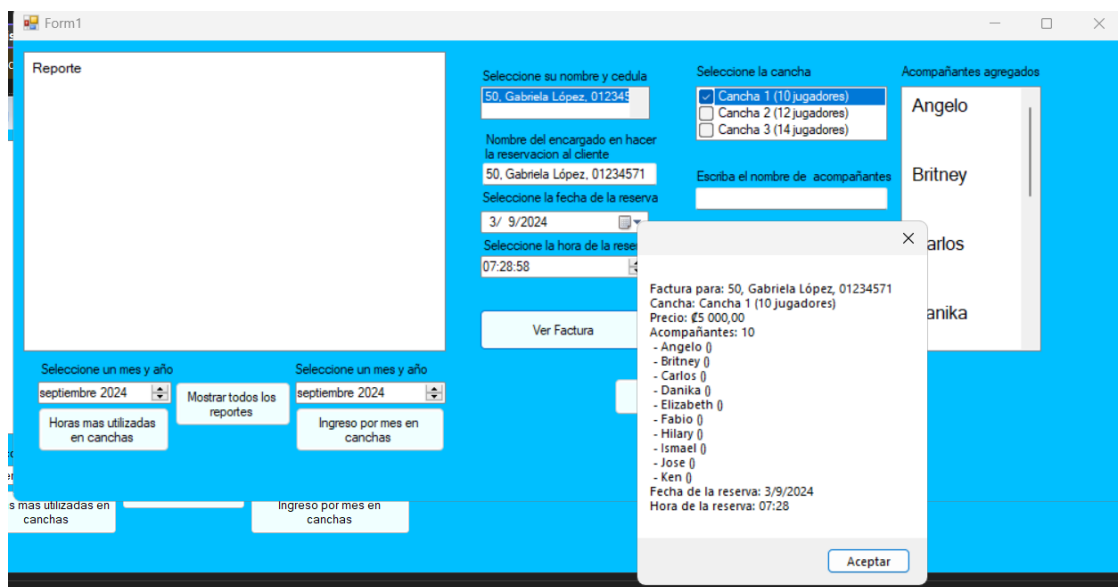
Form1

Reporte

Seleccione un mes y año
septiembre 2024
Horas mas utilizadas en canchas
Mostrar todos los reportes
Seleccione un mes y año
septiembre 2024
Ingreso por mes en canchas

Seleccione su nombre y cedula
50, Gabriela López, 012345
Nombre del encargado en hacer la reservacion al cliente
50, Gabriela López, 01234571
Seleccione la fecha de la reserva
3/ 9/2024
Seleccione la hora de la rese
07:28:58
Ver Factura

Seleccione la cancha
Cancha 1 (10 jugadores)
Cancha 2 (12 jugadores)
Cancha 3 (14 jugadores)
Escriba el nombre de acompañantes

Acompañantes agregados
Angelo
Britney
arlos
anika

Factura para: 50, Gabriela López, 01234571
Cancha: Cancha 1 (10 jugadores)
Precio: ₡5 000,00
Acompañantes: 10
- Angelo ()
- Britney ()
- Carlos ()
- Danika ()
- Elizabeth ()
- Fabio ()
- Hilary ()
- Ismael ()
- Jose ()
- Ken ()
Fecha de la reserva: 3/9/2024
Hora de la reserva: 07:28
Aceptar

s mas utilizadas en canchas
Ingreso por mes en canchas